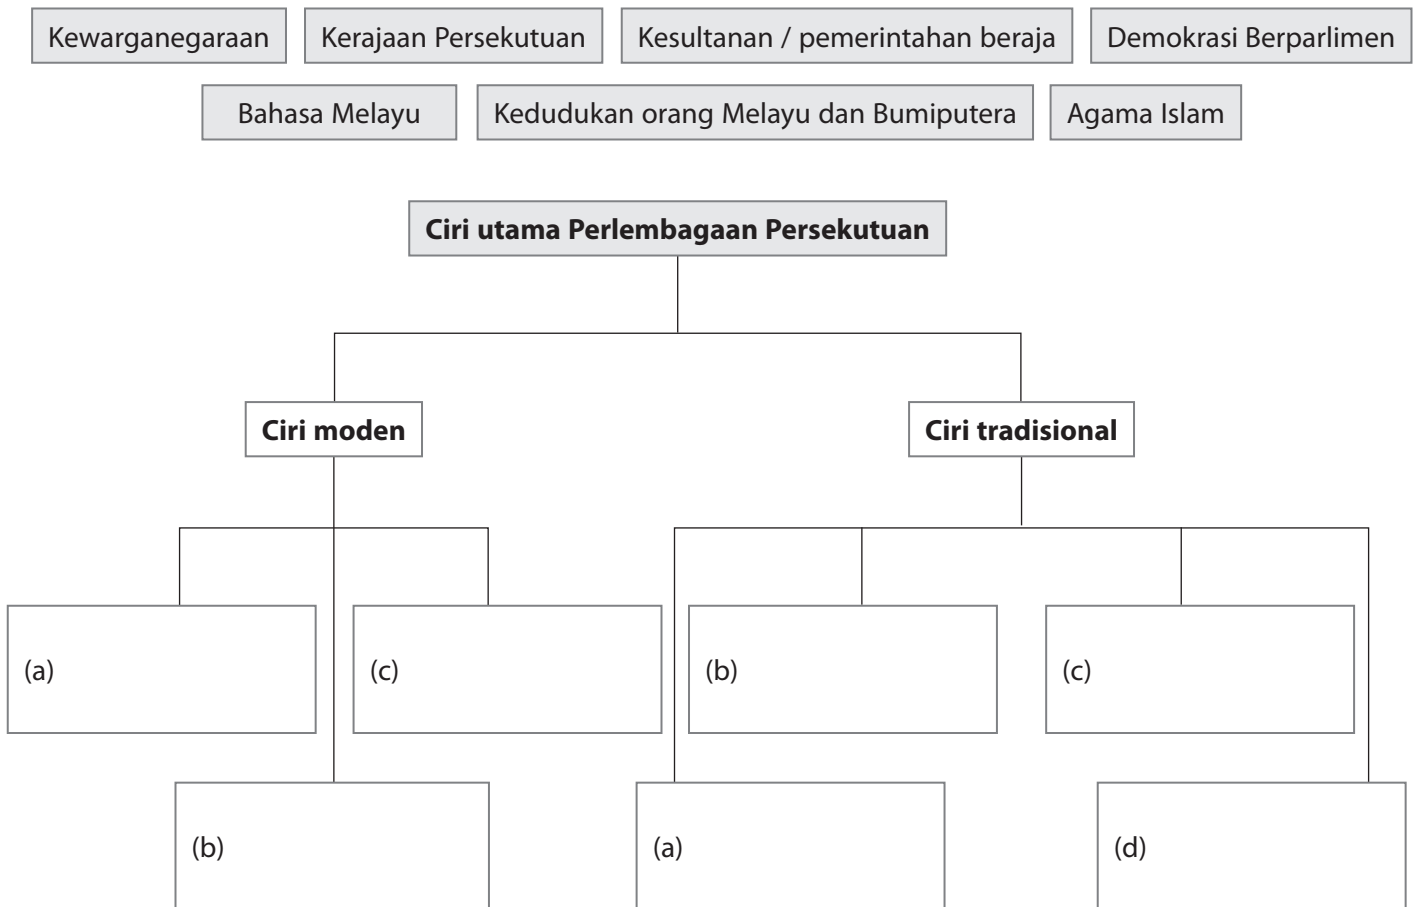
Kewarganegaraan | Kerajaan Persekutuan | Kesultanan / pemerintahan beraja | Demokrasi Berparlimen

Bahasa Melayu | Kedudukan orang Melayu dan Bumiputera | Agama Islam

**Ciri utama Perlembagaan Persekutuan**

**Ciri moden**

(a)

(c)

(b)

**Ciri tradisional**

(b)

(c)

(a)

(d)